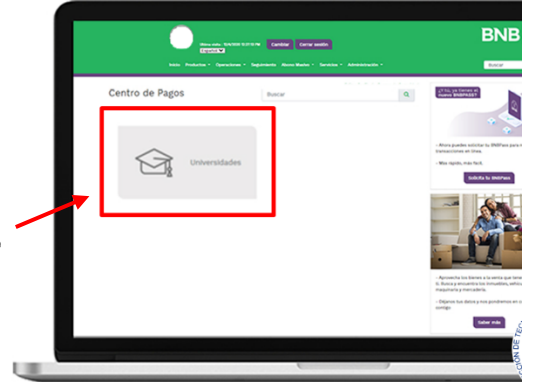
BNB

Último acceso: 10/4/2020 15:21:18 PM

Español

Cambiar

Cerrar sesión

Inicio

Productos

Operaciones

Seguimiento

Marcos Masivos

Servicios

Administración

Buscar

Centro de Pagos

Buscar

Universidades

¿Ya tienes tu BNBPASS?

- Ahora puedes solicitar tu BNBPass para transacciones en línea.

- Más rápido, más fácil.

Solicita tu BNBPass

- Aprovecha los bienes a la venta que tenemos. Busca y encuentra los inmuebles, vehículos, maquinaria y mercadería.

- Déjanos tus datos y nos pondremos en contacto contigo.

Saber más